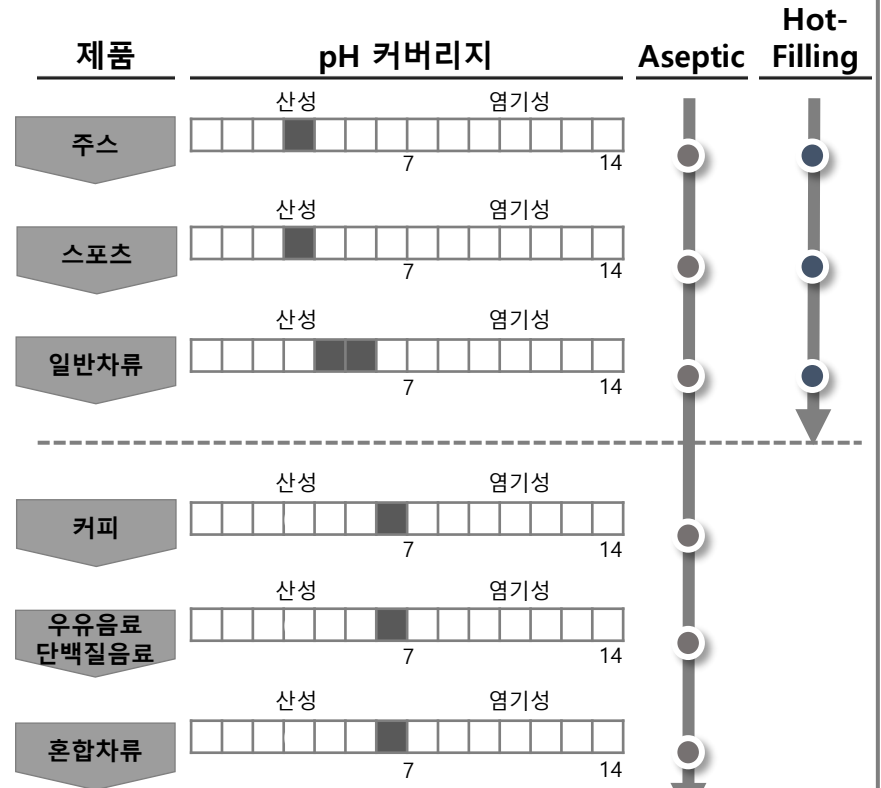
| 제품 | pH 커버리지 | Aseptic | Hot-Filling |
|---|---|---|---|

주스
산성 염기성
7 14

스포츠
산성 염기성
7 14

일반차류
산성 염기성
7 14

커피
산성 염기성
7 14

우유음료
단백질음료
산성 염기성
7 14

혼합차류
산성 염기성
7 14